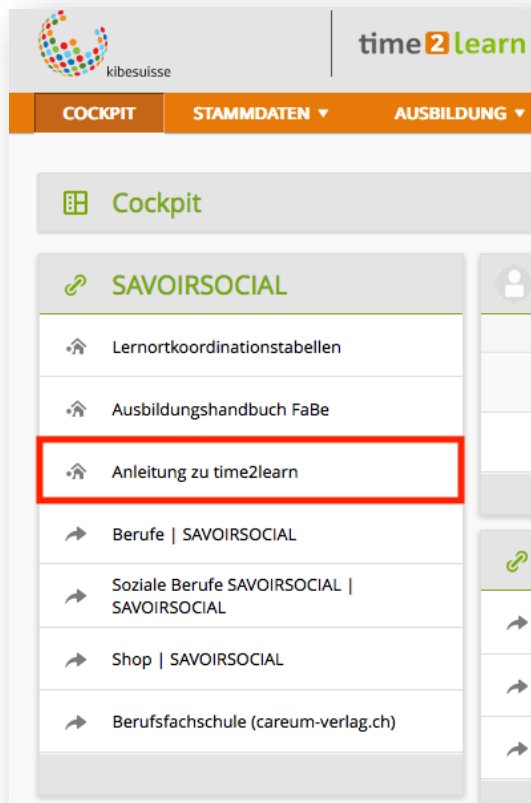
kibesuisse

time2learn

COCKPIT STAMMDATEN ▼ AUSBILDUNG ▼

Cockpit

SAVOIRSOCIAL

Lernortkoordinationstabellen

Ausbildungshandbuch FaBe

Anleitung zu time2learn

Berufe | SAVOIRSOCIAL

Soziale Berufe SAVOIRSOCIAL | SAVOIRSOCIAL

Shop | SAVOIRSOCIAL

Berufsfachschule (careum-verlag.ch)